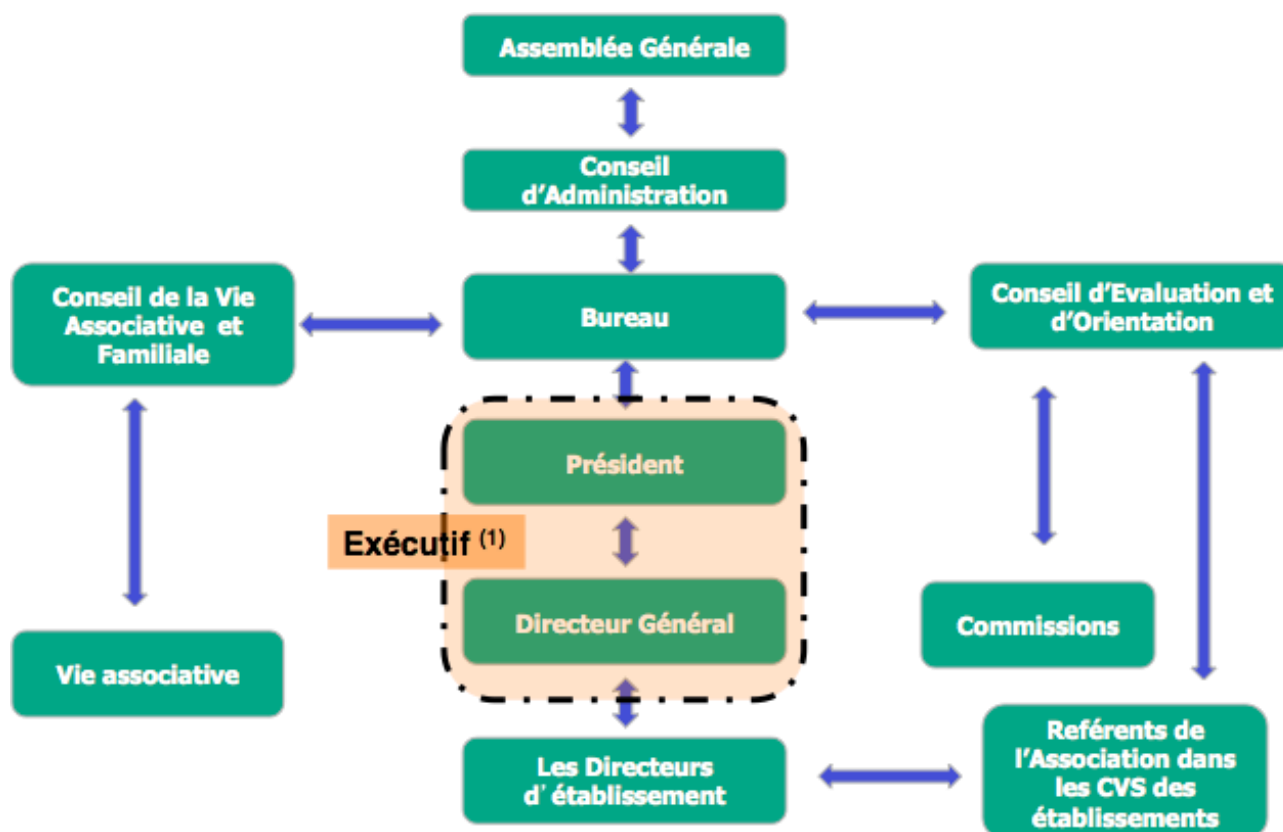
Assemblée Générale

Conseil d'Administration

Conseil de la Vie Associative et Familiale

Bureau

Conseil d'Evaluation et d'Orientation

Président

Exécutif $^{(1)}$

Directeur Général

Commissions

Vie associative

Les Directeurs d' établissement

Reférents de l'Association dans les CVS des établissements